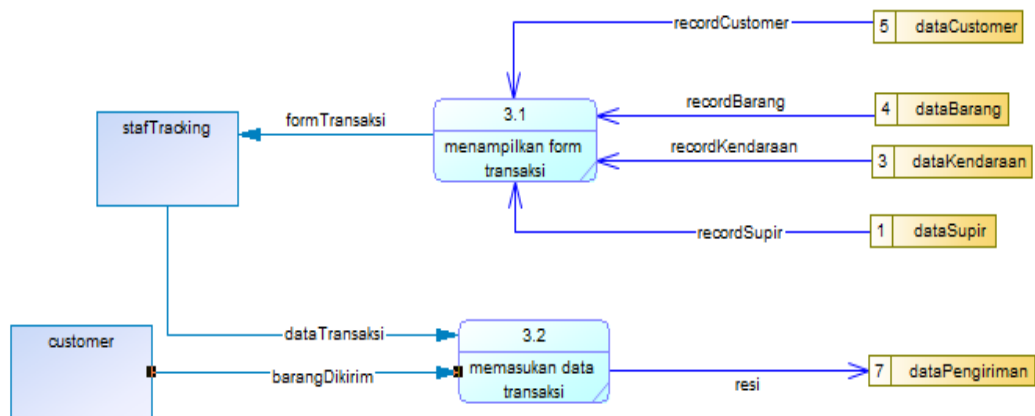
recordCustomer

5 dataCustomer

recordBarang

4 dataBarang

recordKendaraan

3 dataKendaraan

recordSupir

1 dataSupir

stafTracking

formTransaksi

3.1

menampilkan form transaksi

customer

dataTransaksi

barangDikirim

3.2

memasukan data transaksi

resi

7 dataPengiriman